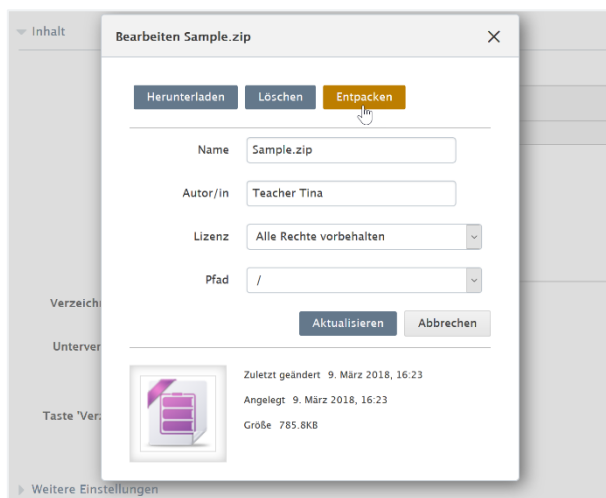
Inhalt

Verzeichn

Unterver

Taste 'Ver

Weitere Einstellungen

Bearbeiten Sample.zip

×

Herunterladen Löschen Entpacken

Name Sample.zip

Autor/in Teacher Tina

Lizenz Alle Rechte vorbehalten

Pfad /

Aktualisieren Abbrechen

Zuletzt geändert 9. März 2018, 16:23

Angelegt 9. März 2018, 16:23

Größe 785.8KB